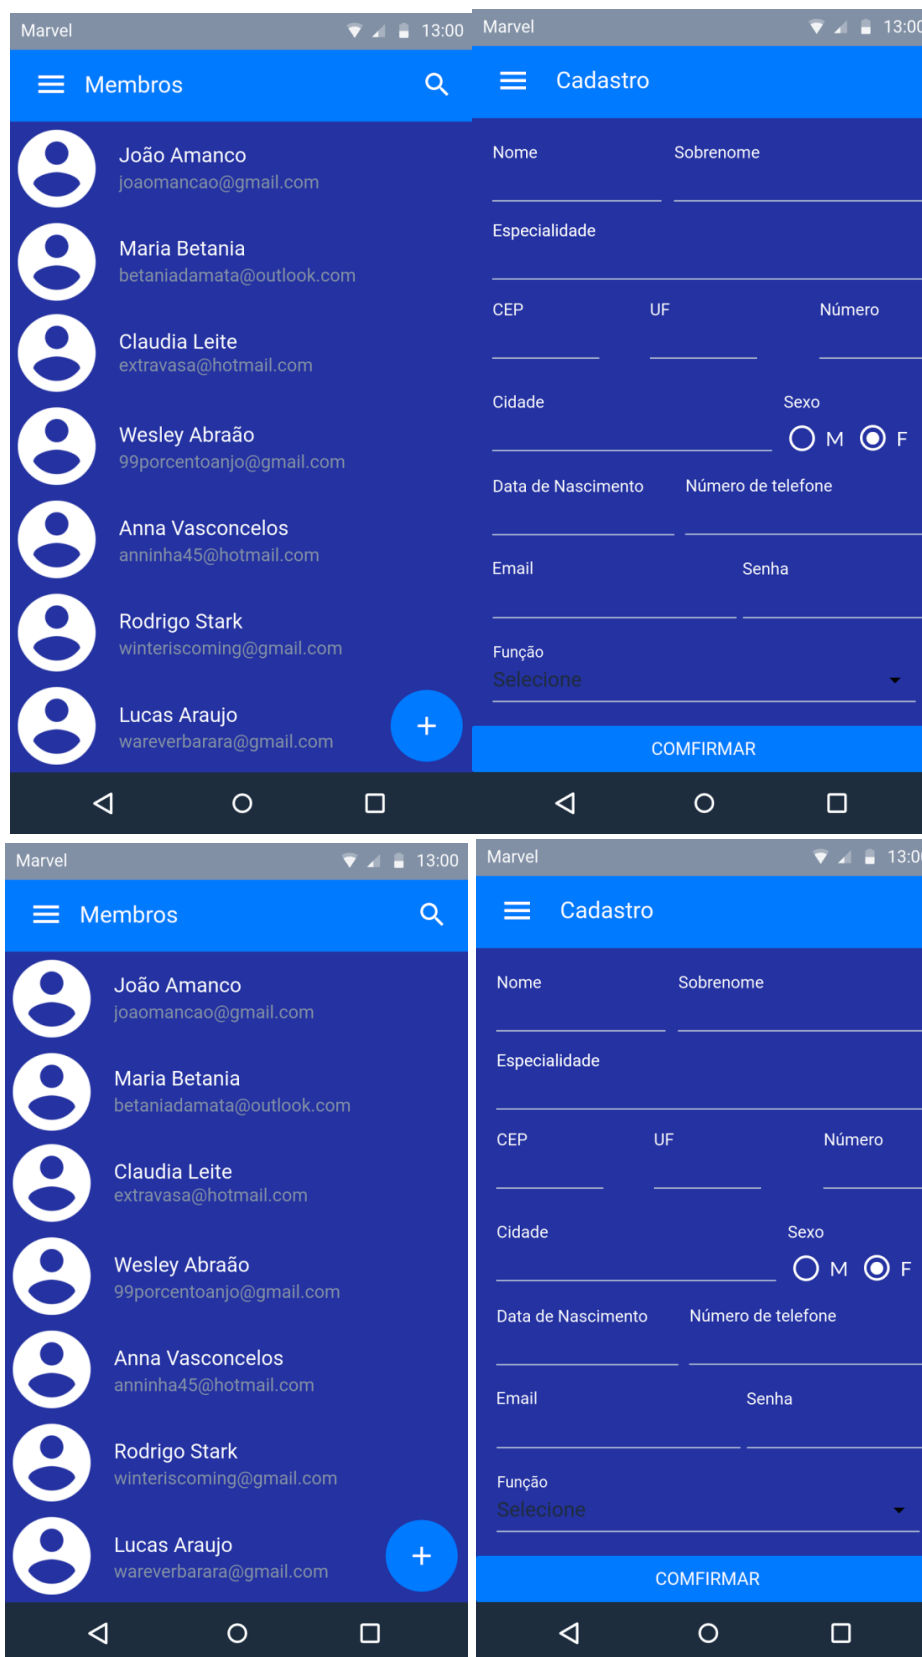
Marvel 13:00

Membros

João Amanco
joaomancao@gmail.com

Maria Betania
betaniadamata@outlook.com

Claudia Leite
extravasa@hotmail.com

Wesley Abraão
99porcentoanjo@gmail.com

Anna Vasconcelos
anninha45@hotmail.com

Rodrigo Stark
winteriscoming@gmail.com

Lucas Araujo
wareverbarara@gmail.com

+

Marvel 13:00

Cadastro

Nome
Sobrenome
Especialidade
CEP
UF
Número
Cidade
Sexo
M
F
Data de Nascimento
Número de telefone
Email
Senha
Função
Selecione

COMFIRMAR

Marvel 13:00

Membros

João Amanco
joaomancao@gmail.com

Maria Betania
betaniadamata@outlook.com

Claudia Leite
extravasa@hotmail.com

Wesley Abraão
99porcentoanjo@gmail.com

Anna Vasconcelos
anninha45@hotmail.com

Rodrigo Stark
winteriscoming@gmail.com

Lucas Araujo
wareverbarara@gmail.com

+

Marvel 13:0

Cadastro

Nome
Sobrenome
Especialidade
CEP
UF
Número
Cidade
Sexo
M
F
Data de Nascimento
Número de telefone
Email
Senha
Função
Selecione

COMFIRMAR